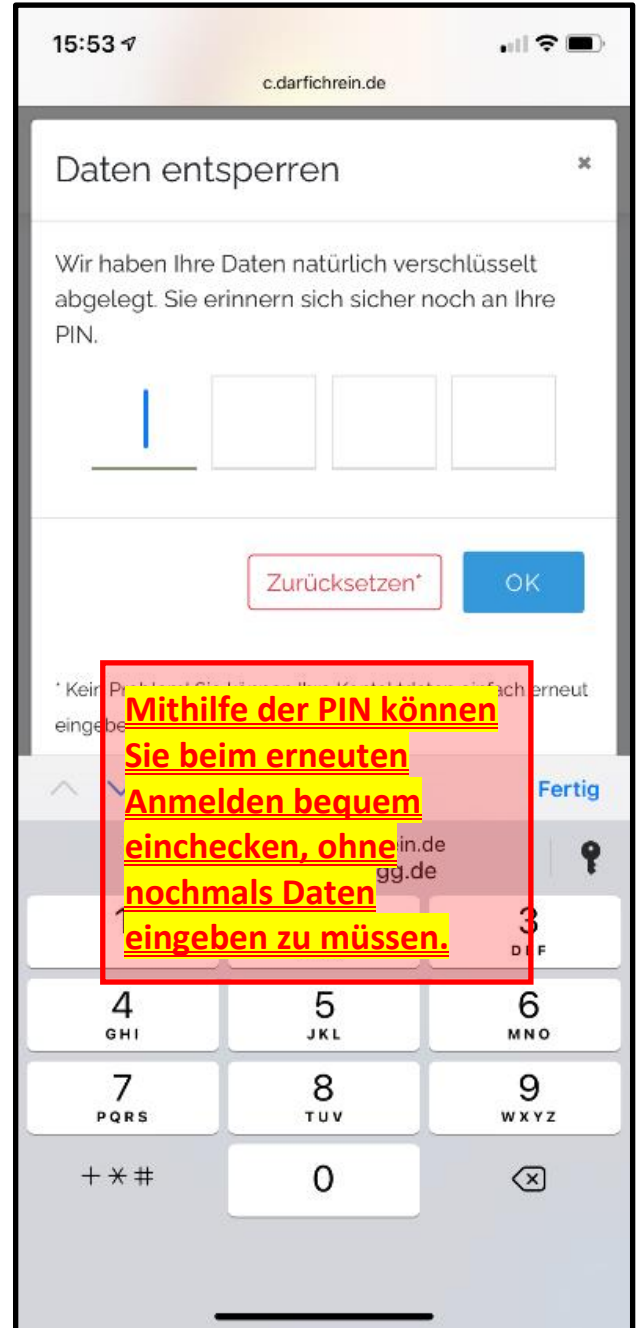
15:53

c.darfichrein.de

Daten entsperren

×

Wir haben Ihre Daten natürlich verschlüsselt abgelegt. Sie erinnern sich sicher noch an Ihre PIN.

Zurücksetzen*

OK

* Kein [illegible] erneut eingebe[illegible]

Mithilfe der PIN können Sie beim erneuten Anmelden bequem einchecken, ohne nochmals Daten eingeben zu müssen.

Fertig

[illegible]in.de
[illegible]gg.de

3
DEF

4
GHI

5
JKL

6
MNO

7
PQRS

8
TUV

9
WXYZ

+*#

0